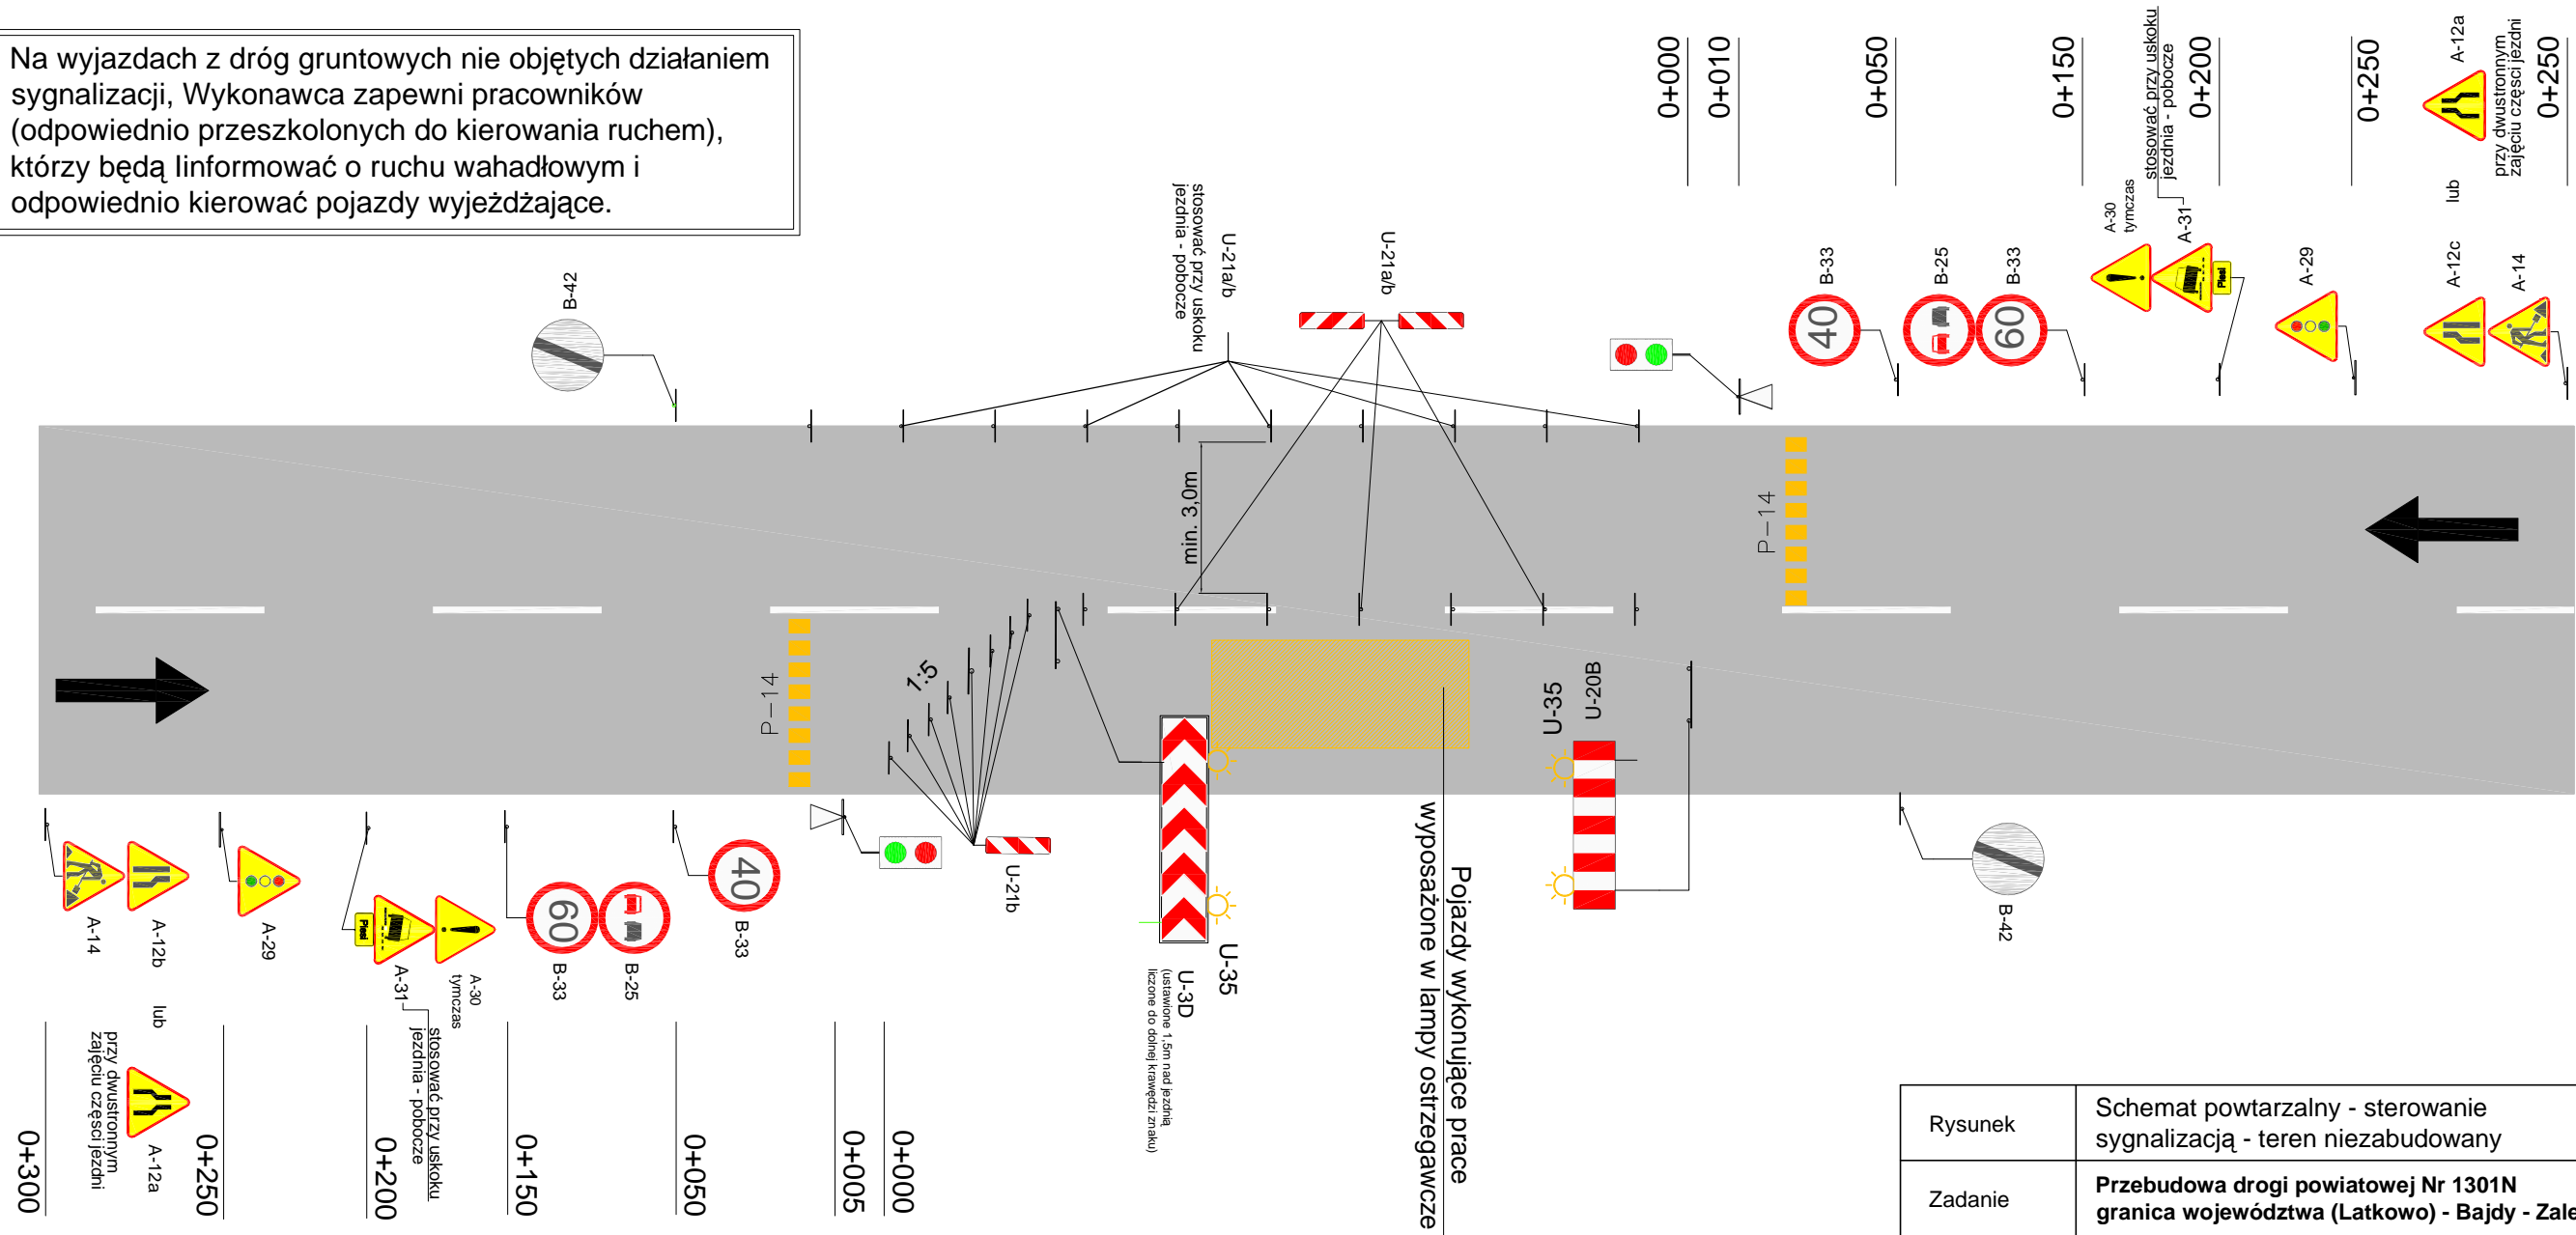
Na wyjazdach z dróg gruntowych nie objętych działaniem sygnalizacji, Wykonawca zapewni pracowników (odpowiednio przeszkolonych do kierowania ruchem), którzy będą linformować o ruchu wahadłowym i odpowiednio kierować pojazdy wyjeżdżające.

0+000
0+010
0+050
0+150
stosować przy uskoku jezdnia - pobocze
0+200
0+250
A-12a
przy dwustronnym zajęciu części jezdni
0+250
lub

B-42
U-21a/b
stosować przy uskoku jezdnia - pobocze
U-21a/b
B-33
B-25
B-33
A-30 tymczas
A-31
A-29
A-12c
A-14
40
60

min. 3,0m
P – 14
P – 14
1:5
U-35
U-20B
U-21b
U-35
U-3D
(ustawione 1,5m nad jezdnią liczone do dolnej krawędzi znaku)
Pojazdy wykonujące prace wyposażone w lampy ostrzegawcze
B-42

A-14
A-12b
A-29
A-31
A-30 tymczas
B-33
B-25
B-33
60
40
lub
przy dwustronnym zajęciu części jezdni
A-12a
stosować przy uskoku jezdnia - pobocze
0+300
0+250
0+200
0+150
0+050
0+005
0+000

| Rysunek | Schemat powtarzalny - sterowanie sygnalizacją - teren niezabudowany |
|---|---|
| Zadanie | **Przebudowa drogi powiatowej Nr 1301N granica województwa (Latkowo) - Bajdy - Zale** |